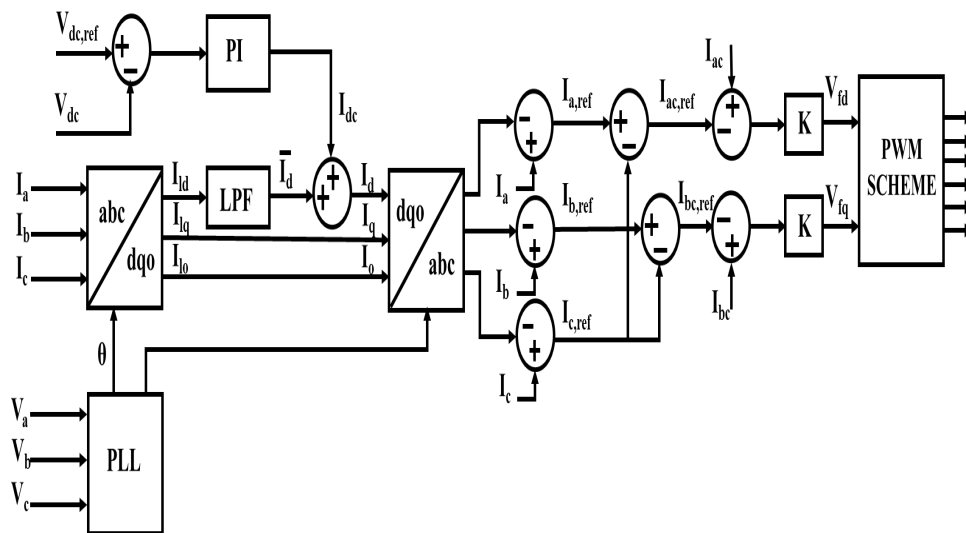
$V_{dc,ref}$ + − PI
$V_{dc}$
$I_{dc}$
$I_{ac}$
$I_{a,ref}$ $I_{ac,ref}$ $V_{fd}$
− + + − + − K PWM SCHEME
$I_a$ $I_{ld}$ LPF $\bar{I}_d$ + + $I_d$
$I_b$ abc dqo $I_{lq}$ $I_q$ dqo abc $I_a$ $I_{b,ref}$ $I_{bc,ref}$ $V_{fq}$
$I_c$ $I_{lo}$ $I_o$ − + + − − + K
$I_b$ $I_{c,ref}$ $I_{bc}$
θ − +
$I_c$
$V_a$
$V_b$ PLL
$V_c$